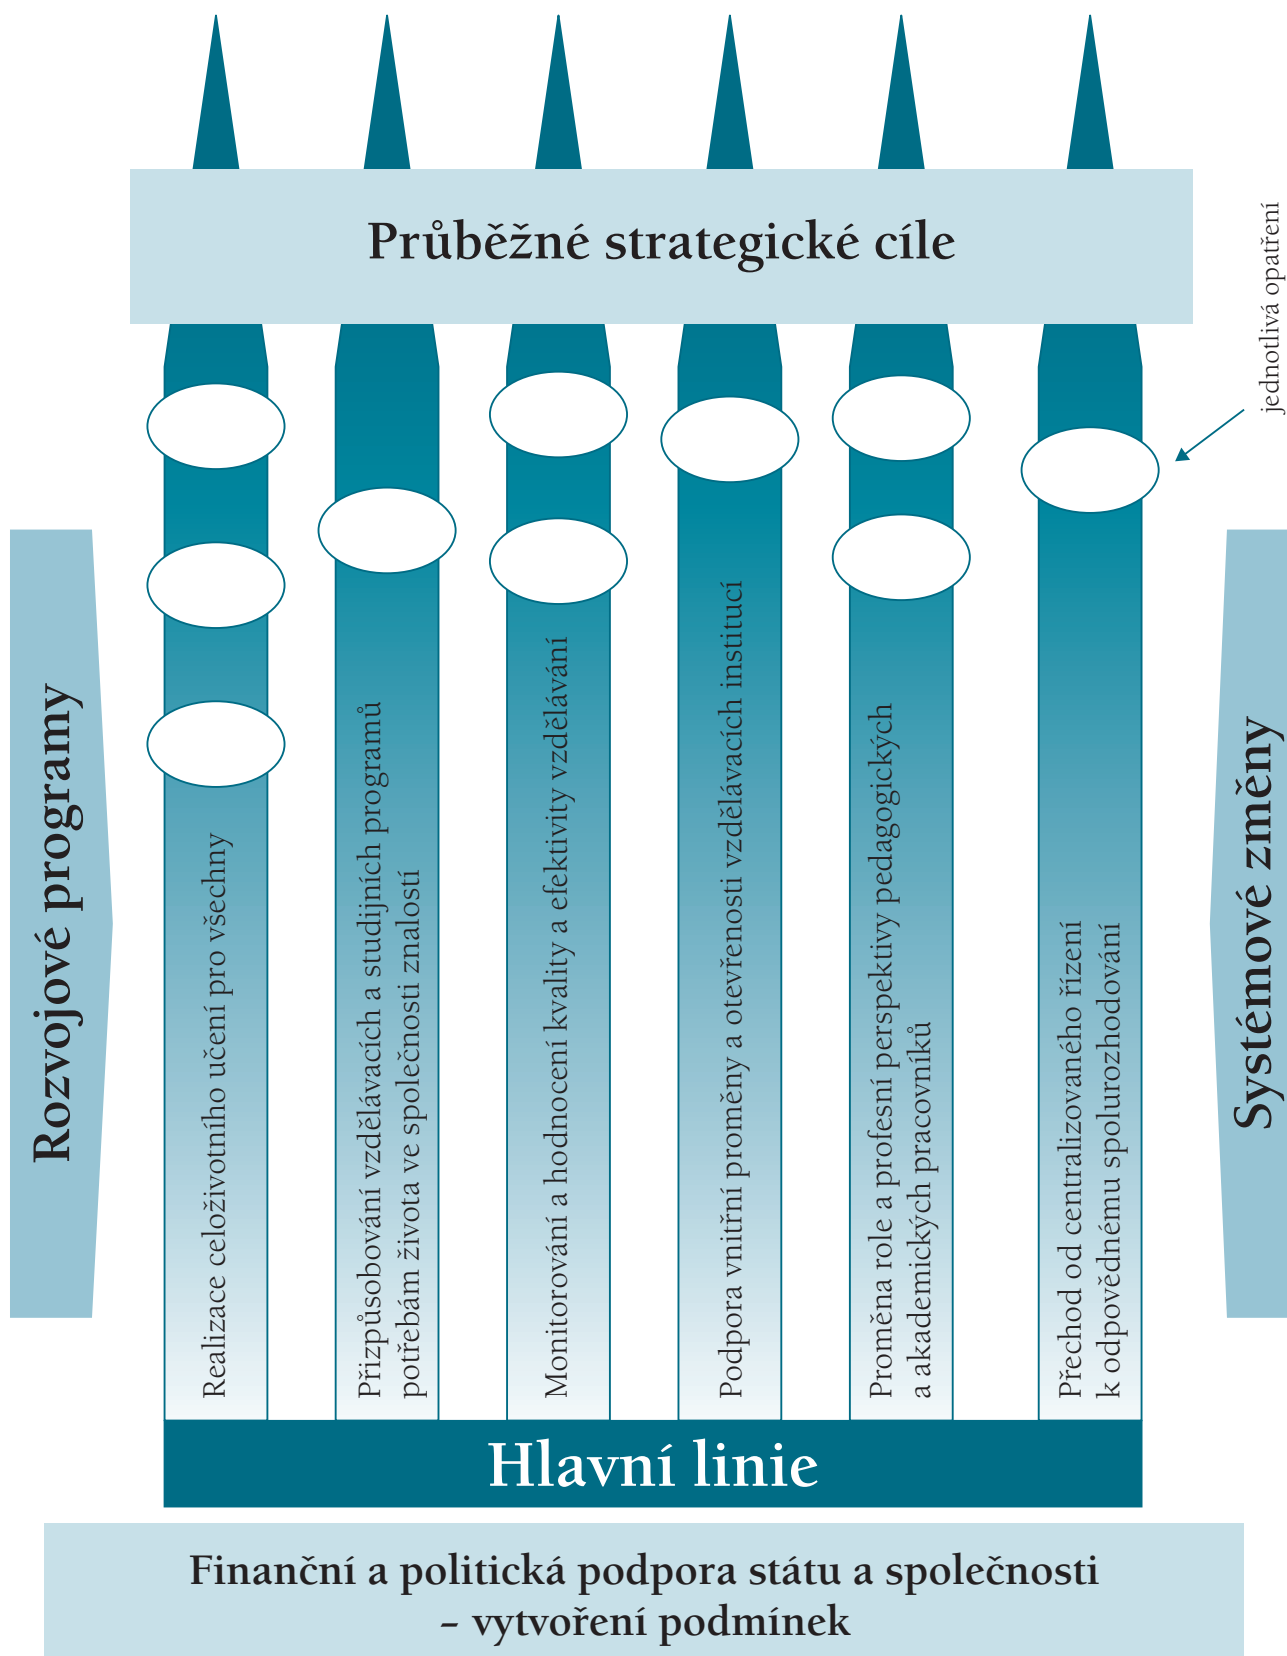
Průběžné strategické cíle

jednotlivá opatření

Rozvojové programy

Realizace celoživotního učení pro všechny

Přizpůsobování vzdělávacích a studijních programů potřebám života ve společnosti znalostí

Monitorování a hodnocení kvality a efektivity vzdělávání

Podpora vnitřní proměny a otevřenosti vzdělávacích institucí

Proměna role a profesní perspektivy pedagogických a akademických pracovníků

Přechod od centralizovaného řízení k odpovědnému spolurozhodování

Systémové změny

Hlavní linie

Finanční a politická podpora státu a společnosti – vytvoření podmínek